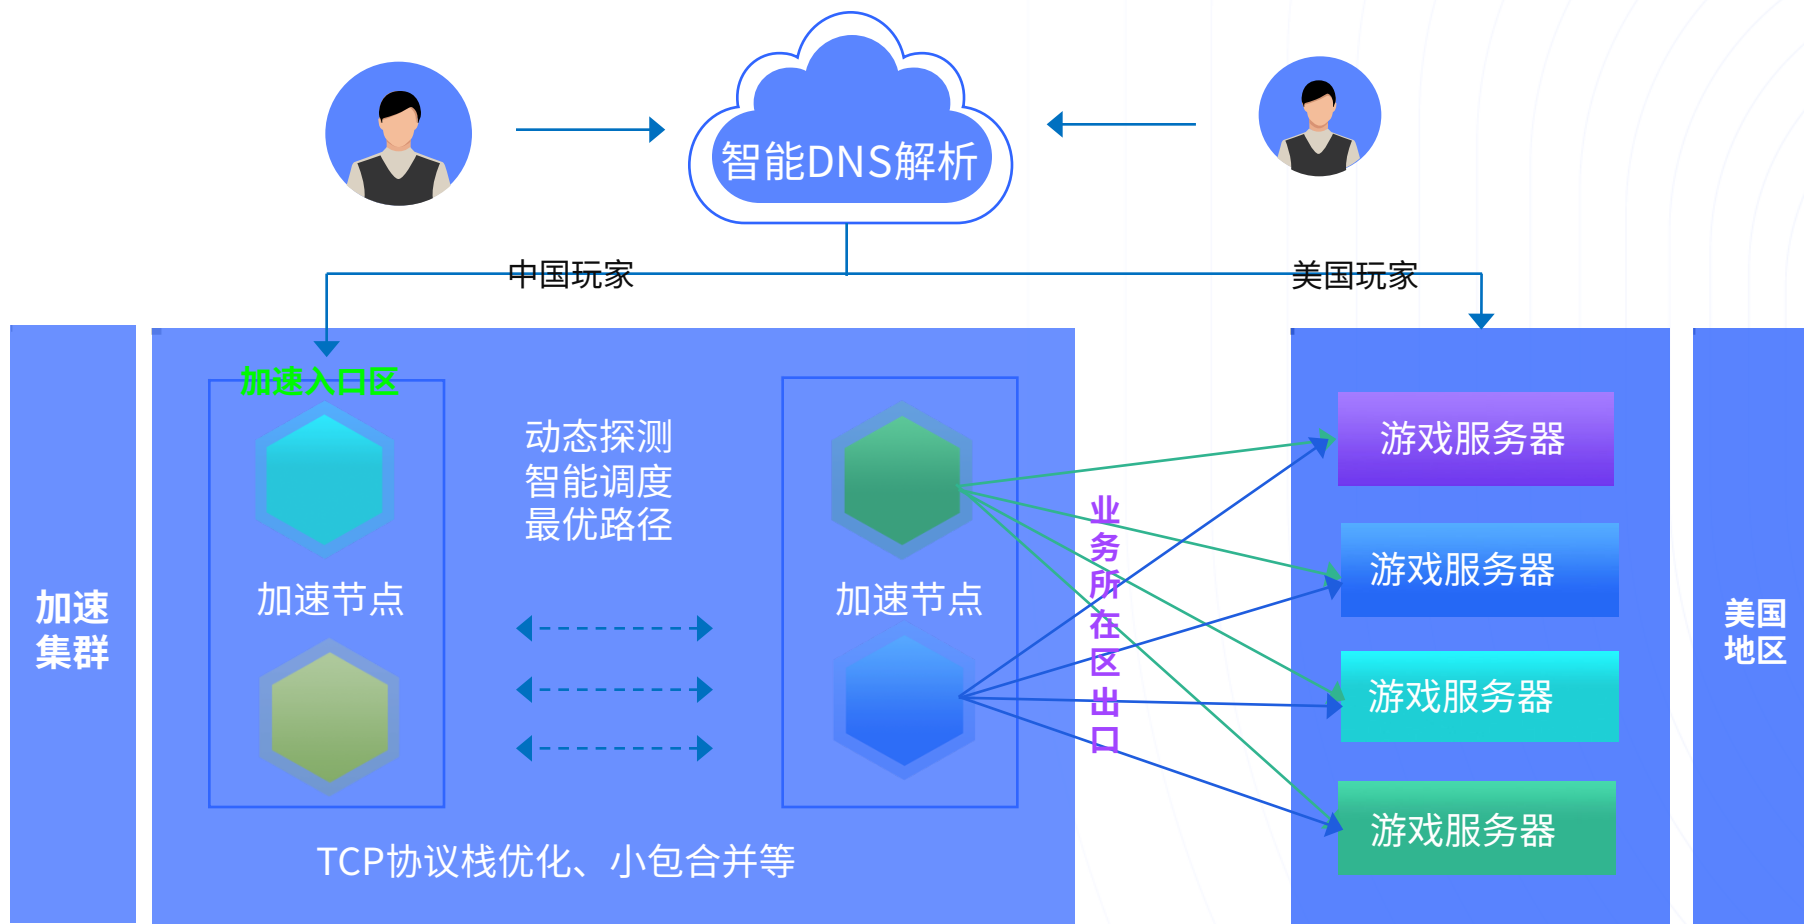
智能DNS解析

中国玩家

美国玩家

加速集群

加速入口区

加速节点

动态探测
智能调度
最优路径

加速节点

业务所在区出口

游戏服务器

游戏服务器

游戏服务器

游戏服务器

美国地区

TCP协议栈优化、小包合并等